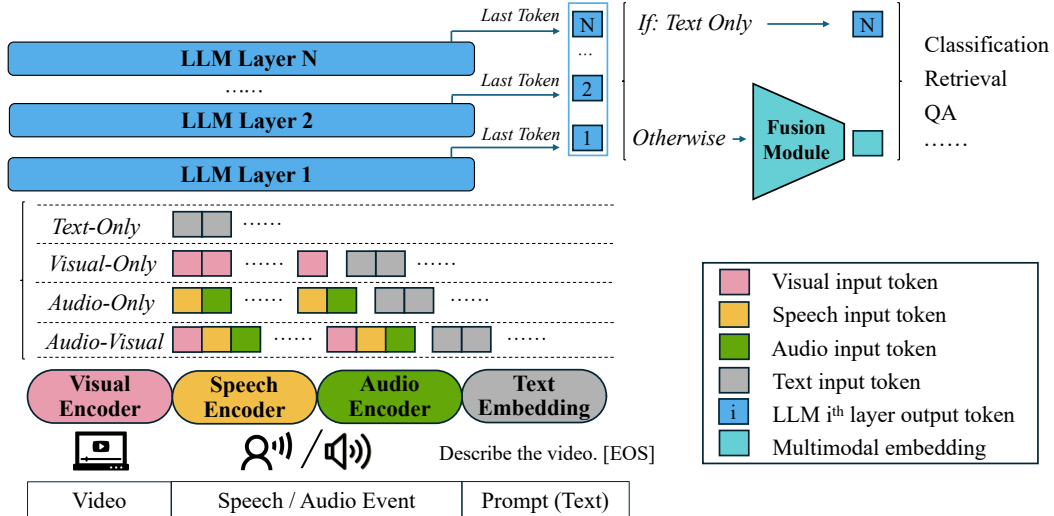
LLM Layer N

……

LLM Layer 2

LLM Layer 1

Last Token

Last Token

Last Token

N

…

2

1

If: Text Only

N

Otherwise

Fusion Module

Classification

Retrieval

QA

……

Text-Only ……

Visual-Only …… ……

Audio-Only …… ……

Audio-Visual …… ……

Visual Encoder

Speech Encoder

Audio Encoder

Text Embedding

Describe the video. [EOS]

| Video | Speech / Audio Event | Prompt (Text) |
|---|---|---|

Visual input token

Speech input token

Audio input token

Text input token

i LLM i$^{th}$ layer output token

Multimodal embedding